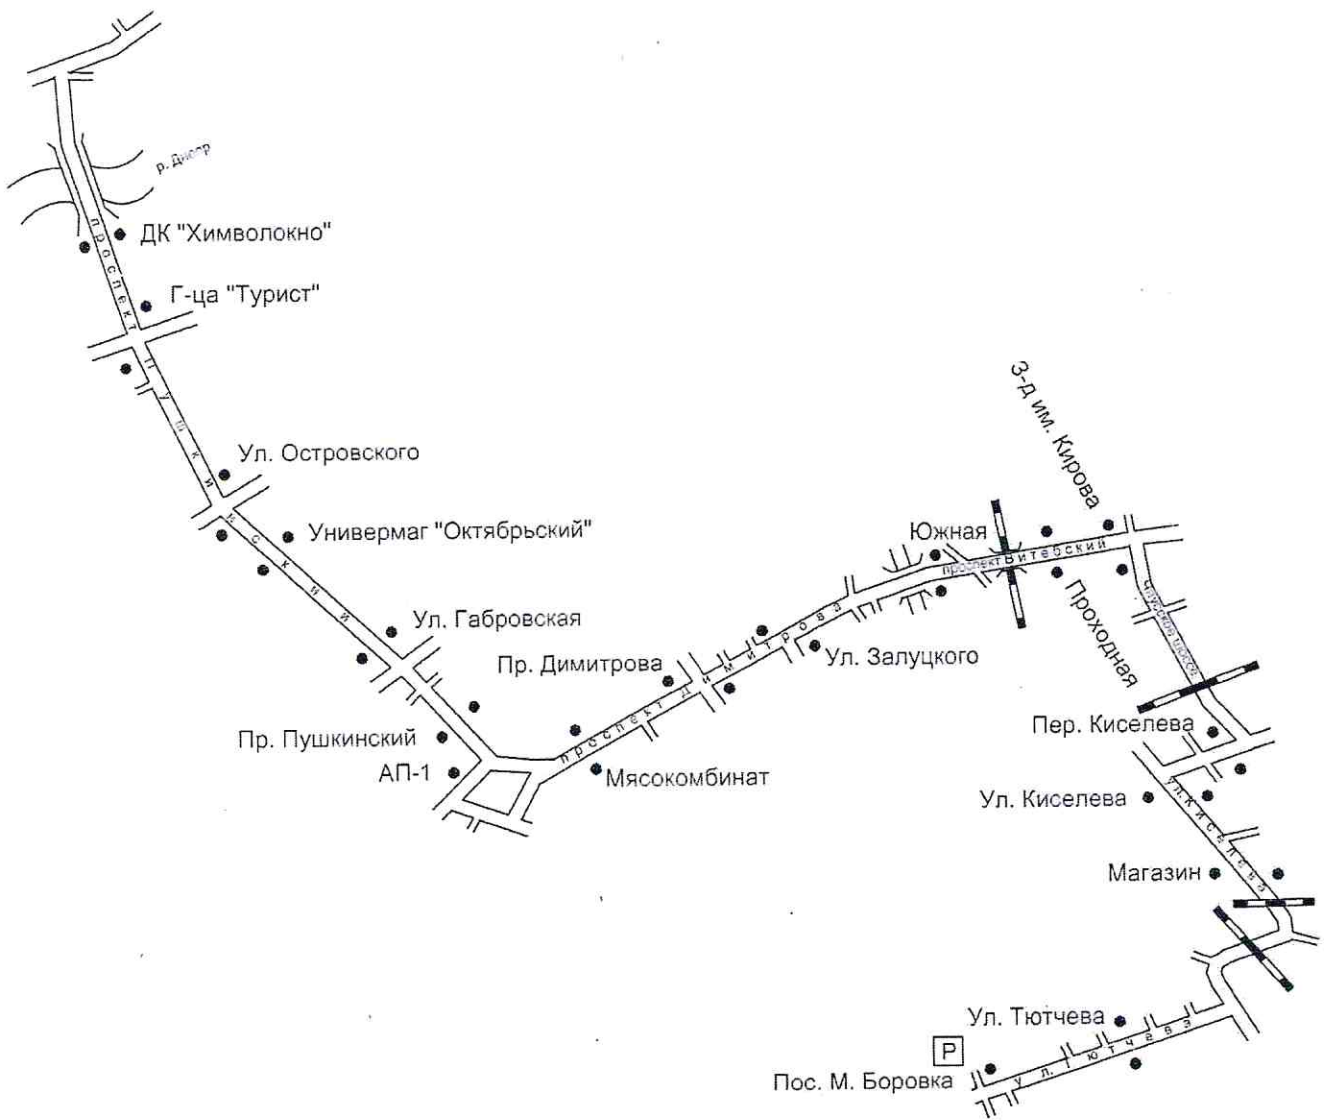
р. Днепр

проспект Пушкинский

ДК "Химволокно"

Г-ца "Турист"

Ул. Островского

Универмаг "Октябрьский"

Ул. Габровская

Пр. Пушкинский

АП-1

Пр. Димитрова

проспект Димитрова

Мясокомбинат

Ул. Залуцкого

Южная

проспект Витебский

З-д им. Кирова

Проходная

Чаусское шоссе

Пер. Киселева

Ул. Киселева

ул. Киселева

Магазин

Ул. Тютчева

P

Пос. М. Боровка

ул. Тютчева